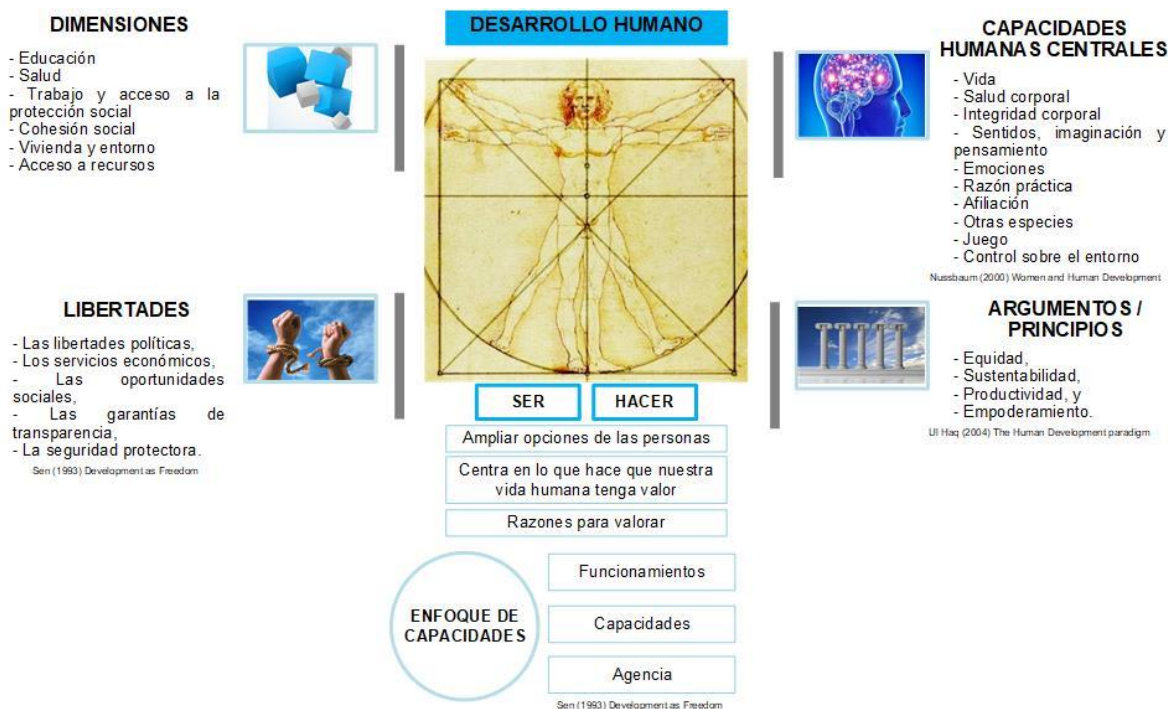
DIMENSIONES

- Educación
- Salud
- Trabajo y acceso a la protección social
- Cohesión social
- Vivienda y entorno
- Acceso a recursos

DESARROLLO HUMANO

CAPACIDADES HUMANAS CENTRALES

- Vida
- Salud corporal
- Integridad corporal
- Sentidos, imaginación y pensamiento
- Emociones
- Razón práctica
- Afiliación
- Otras especies
- Juego
- Control sobre el entorno

Nussbaum (2000) Women and Human Development

LIBERTADES

- Las libertades políticas,
- Los servicios económicos,
- Las oportunidades sociales,
- Las garantías de transparencia,
- La seguridad protectora.

Sen (1993) Development as Freedom

ARGUMENTOS / PRINCIPIOS

- Equidad,
- Sustentabilidad,
- Productividad, y
- Empoderamiento.

Ul Haq (2004) The Human Development paradigm

SER

HACER

Ampliar opciones de las personas

Centra en lo que hace que nuestra vida humana tenga valor

Razones para valorar

ENFOQUE DE CAPACIDADES

Funcionamientos

Capacidades

Agencia

Sen (1993) Development as Freedom